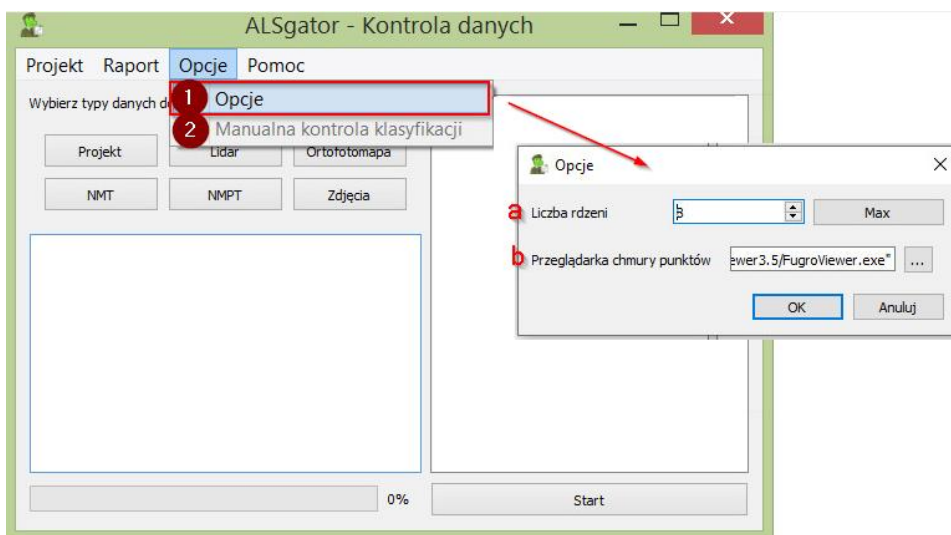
ALSgator - Kontrola danych

Projekt Raport Opcje Pomoc

Wybierz typy danych d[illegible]

1 Opcje

2 Manualna kontrola klasyfikacji

Projekt Lidar Ortofotomapa

NMT NMPT Zdjęcia

0%

Start

Opcje

a Liczba rdzeni 3 Max

b Przeglądarka chmury punktów ewer3.5/FugroViewer.exe" ...

OK Anuluj